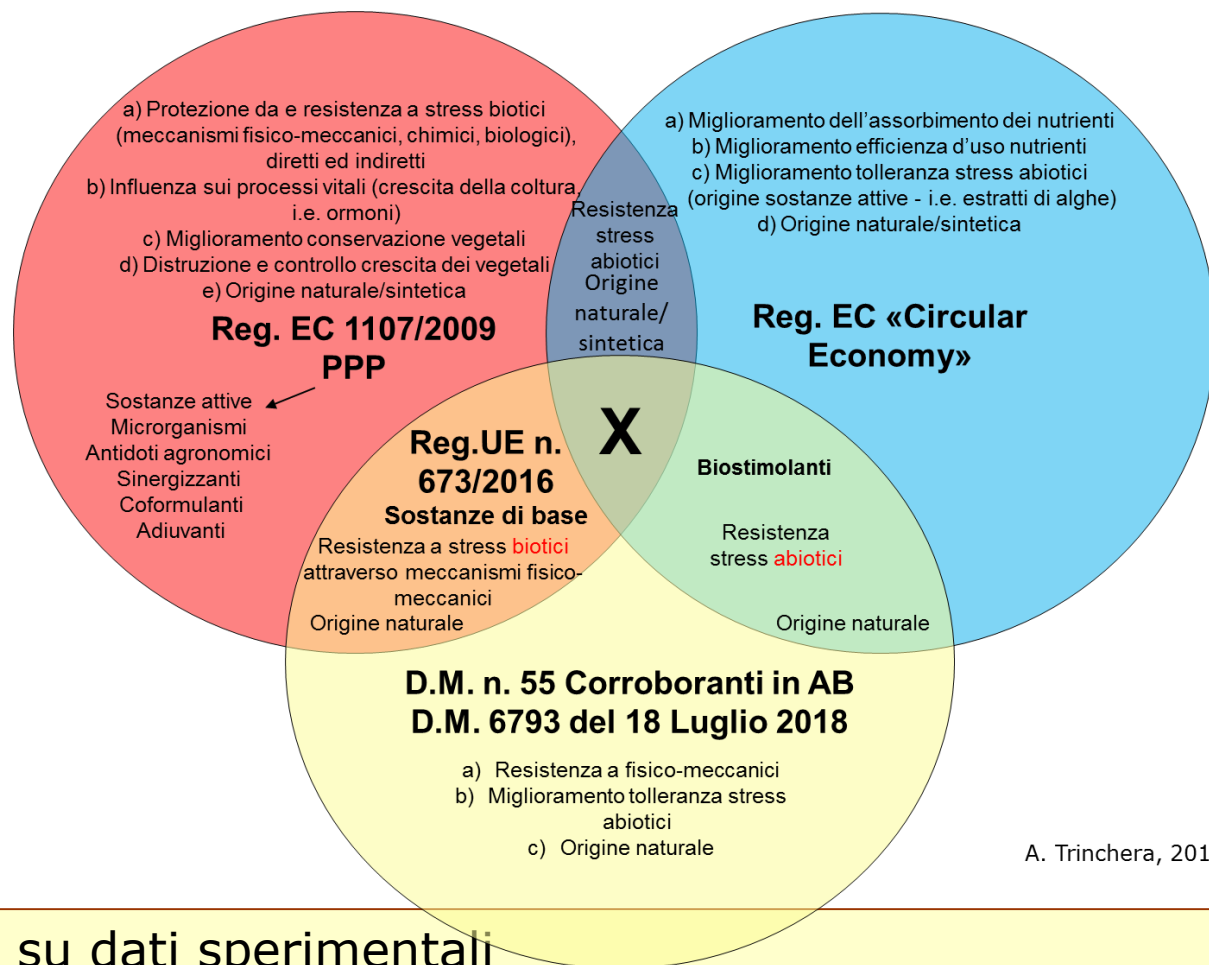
a) Protezione da e resistenza a stress biotici (meccanismi fisico-meccanici, chimici, biologici), diretti ed indiretti
b) Influenza sui processi vitali (crescita della coltura, i.e. ormoni)
c) Miglioramento conservazione vegetali
d) Distruzione e controllo crescita dei vegetali
e) Origine naturale/sintetica

Reg. EC 1107/2009 PPP

Sostanze attive
Microrganismi
Antidoti agronomici
Sinergizzanti
Coformulanti
Adiuvanti

a) Miglioramento dell'assorbimento dei nutrienti
b) Miglioramento efficienza d'uso nutrienti
c) Miglioramento tolleranza stress abiotici (origine sostanze attive - i.e. estratti di alghe)
d) Origine naturale/sintetica

Reg. EC «Circular Economy»

Resistenza stress abiotici
Origine naturale/ sintetica

X

Reg.UE n. 673/2016
Sostanze di base
Resistenza a stress biotici attraverso meccanismi fisico-meccanici
Origine naturale

Biostimolanti

Resistenza stress abiotici

Origine naturale

D.M. n. 55 Corroboranti in AB
D.M. 6793 del 18 Luglio 2018

a) Resistenza a fisico-meccanici
b) Miglioramento tolleranza stress abiotici
c) Origine naturale

A. Trinchera, 201

su dati sperimentali